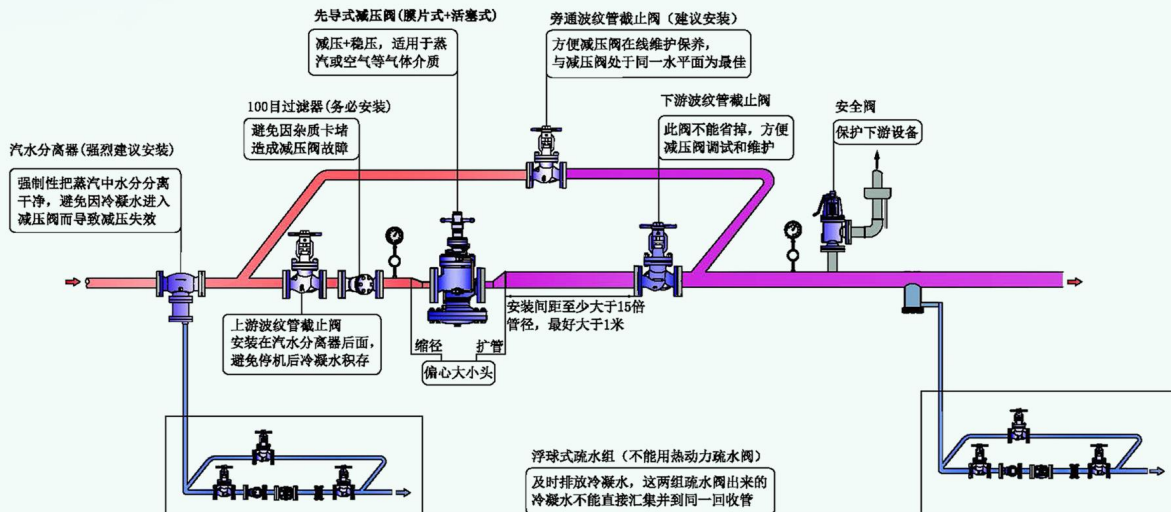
先导式减压阀（膜片式+活塞式）

减压+稳压，适用于蒸汽或空气等气体介质

旁通波纹管截止阀（建议安装）

方便减压阀在线维护保养，与减压阀处于同一水平面为最佳

100目过滤器（务必安装）

避免因杂质卡堵造成减压阀故障

下游波纹管截止阀

此阀不能省掉，方便减压阀调试和维护

安全阀

保护下游设备

汽水分离器（强烈建议安装）

强制性把蒸汽中水分分离干净，避免因冷凝水进入减压阀而导致减压失效

安装间距至少大于15倍管径，最好大于1米

上游波纹管截止阀
安装在汽水分离器后面，避免停机后冷凝水积存

缩径

扩管

偏心大小头

浮球式疏水组（不能用热动力疏水阀）

及时排放冷凝水，这两组疏水阀出来的冷凝水不能直接汇集并到同一回收管